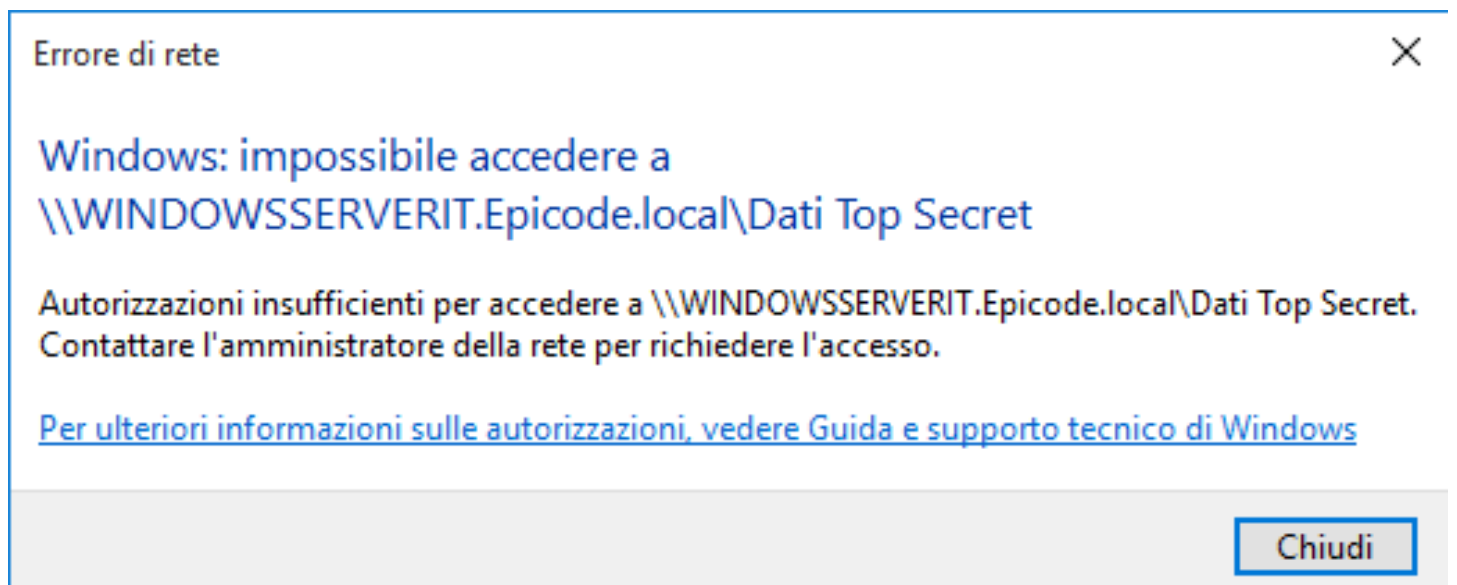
Errore di rete

×

Windows: impossibile accedere a \\WINDOWSSERVERIT.Epicode.local\Dati Top Secret

Autorizzazioni insufficienti per accedere a \\WINDOWSSERVERIT.Epicode.local\Dati Top Secret. Contattare l'amministratore della rete per richiedere l'accesso.

Per ulteriori informazioni sulle autorizzazioni, vedere Guida e supporto tecnico di Windows

Chiudi